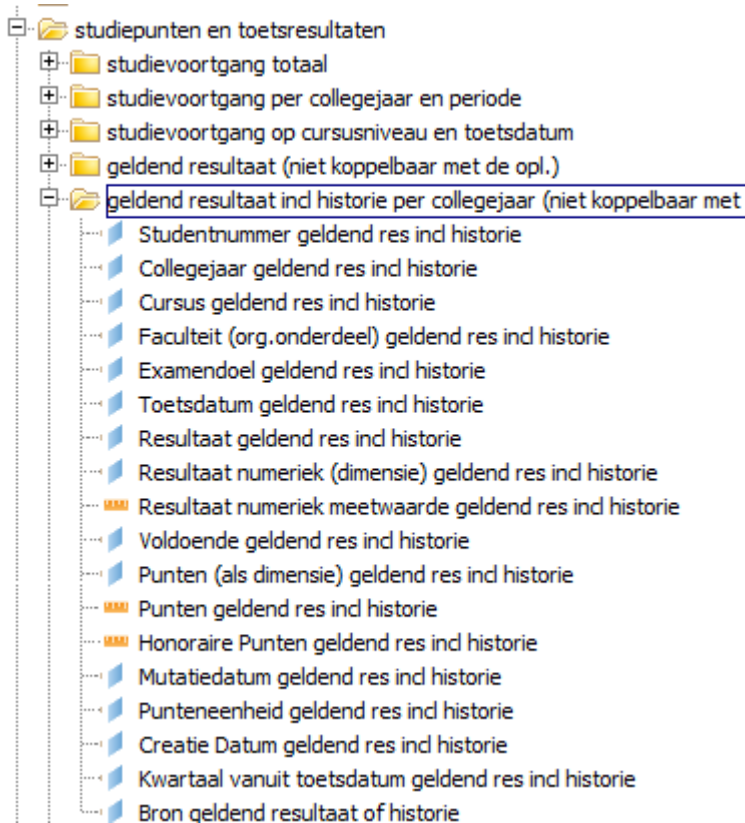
studiepunten en toetsresultaten
studievoortgang totaal
studievoortgang per collegejaar en periode
studievoortgang op cursusniveau en toetsdatum
geldend resultaat (niet koppelbaar met de opl.)
geldend resultaat incl historie per collegejaar (niet koppelbaar met
Studentnummer geldend res incl historie
Collegejaar geldend res incl historie
Cursus geldend res incl historie
Faculteit (org.onderdeel) geldend res incl historie
Examendoel geldend res incl historie
Toetsdatum geldend res incl historie
Resultaat geldend res incl historie
Resultaat numeriek (dimensie) geldend res incl historie
Resultaat numeriek meetwaarde geldend res incl historie
Voldoende geldend res incl historie
Punten (als dimensie) geldend res incl historie
Punten geldend res incl historie
Honoraire Punten geldend res incl historie
Mutatiedatum geldend res incl historie
Punteneenheid geldend res incl historie
Creatie Datum geldend res incl historie
Kwartaal vanuit toetsdatum geldend res incl historie
Bron geldend resultaat of historie